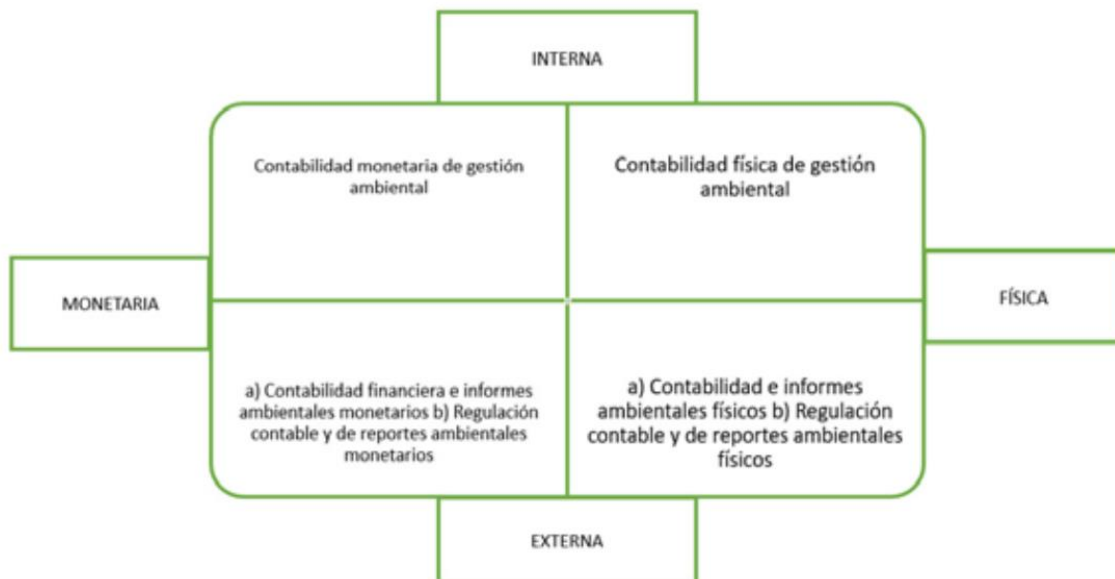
INTERNA

Contabilidad monetaria de gestión ambiental

Contabilidad física de gestión ambiental

MONETARIA

FÍSICA

a) Contabilidad financiera e informes ambientales monetarios b) Regulación contable y de reportes ambientales monetarios

a) Contabilidad e informes ambientales físicos b) Regulación contable y de reportes ambientales físicos

EXTERNA